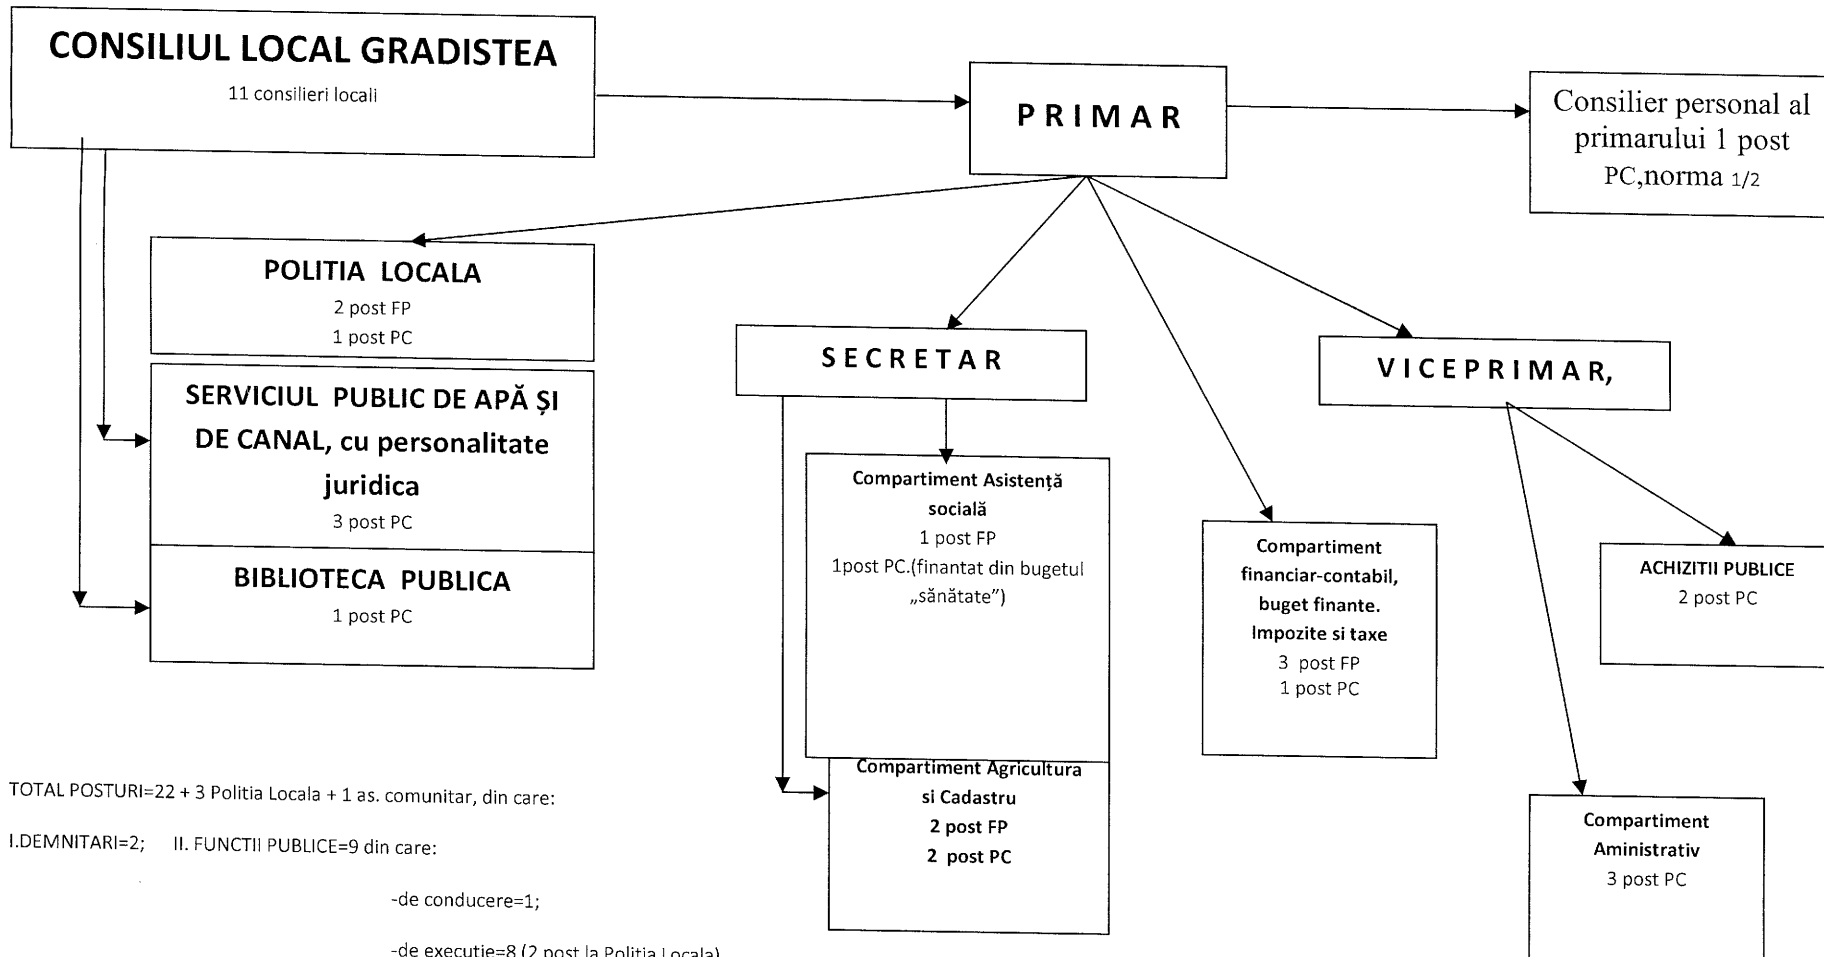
CONSILIUL LOCAL GRADISTEA

11 consilieri locali

PRIMAR

Consilier personal al primarului 1 post PC,norma 1/2

POLITIA LOCALA
2 post FP
1 post PC

SERVICIUL PUBLIC DE APĂ ȘI DE CANAL, cu personalitate juridica
3 post PC

BIBLIOTECA PUBLICA
1 post PC

SECRETAR

VICEPRIMAR,

Compartiment Asistență socială
1 post FP
1post PC.(finantat din bugetul „sănătate")

Compartiment financiar-contabil, buget finante. Impozite si taxe
3 post FP
1 post PC

ACHIZITII PUBLICE
2 post PC

Compartiment Agricultura si Cadastru
2 post FP
2 post PC

Compartiment Aministrativ
3 post PC

TOTAL POSTURI=22 + 3 Politia Locala + 1 as. comunitar, din care:

I.DEMNITARI=2; II. FUNCTII PUBLICE=9 din care:

-de conducere=1;

-de executie=8 (2 post la Politia Locala)